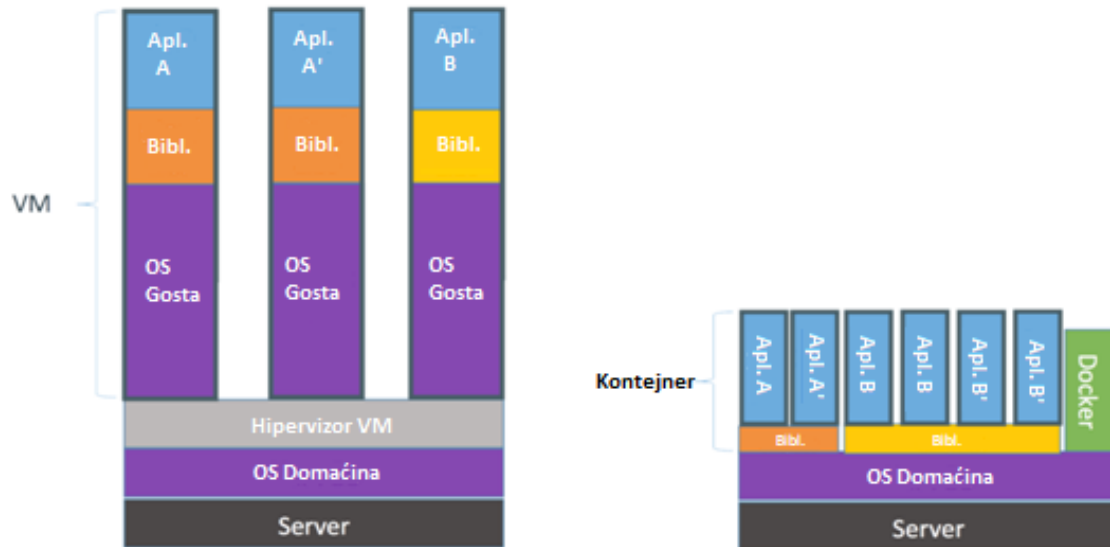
VM

Apl. A
Bibl.
OS Gosta

Apl. A'
Bibl.
OS Gosta

Apl. B
Bibl.
OS Gosta

Hipervizor VM
OS Domaćina
Server

Kontejner

Apl. A
Apl. A'
Apl. B
Apl. B
Apl. B'
Apl. B'
Docker
Bibl.
Bibl.
OS Domaćina
Server